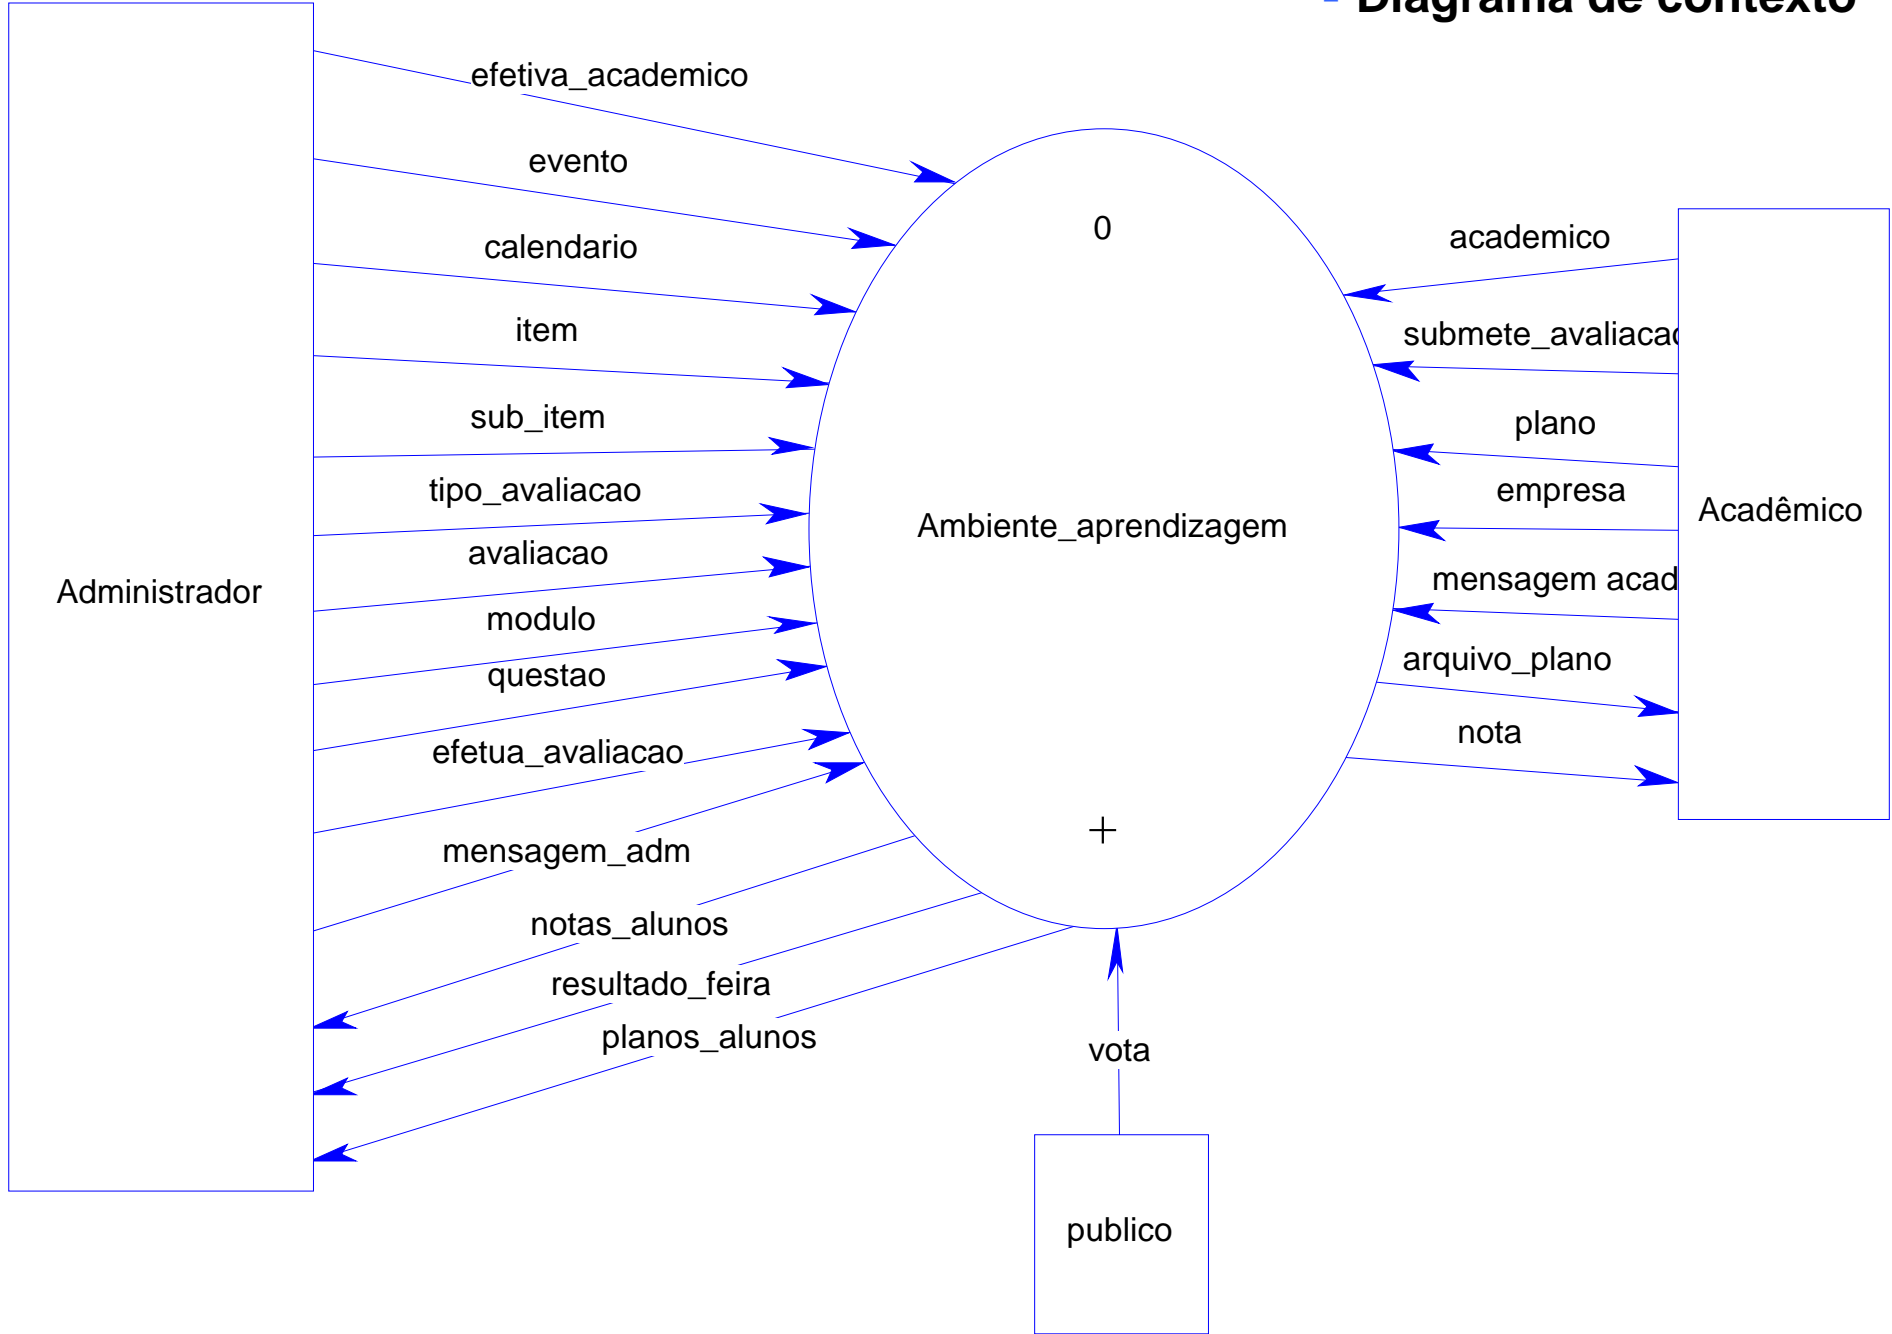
Diagrama de contexto

Administrador

efetiva_academico

evento

calendario

item

sub_item

tipo_avaliacao

avaliacao

modulo

questao

efetua_avaliacao

mensagem_adm

notas_alunos

resultado_feira

planos_alunos

0

Ambiente_aprendizagem

+

vota

publico

academico

submete_avaliacao

plano

empresa

mensagem acad

arquivo_plano

nota

Acadêmico